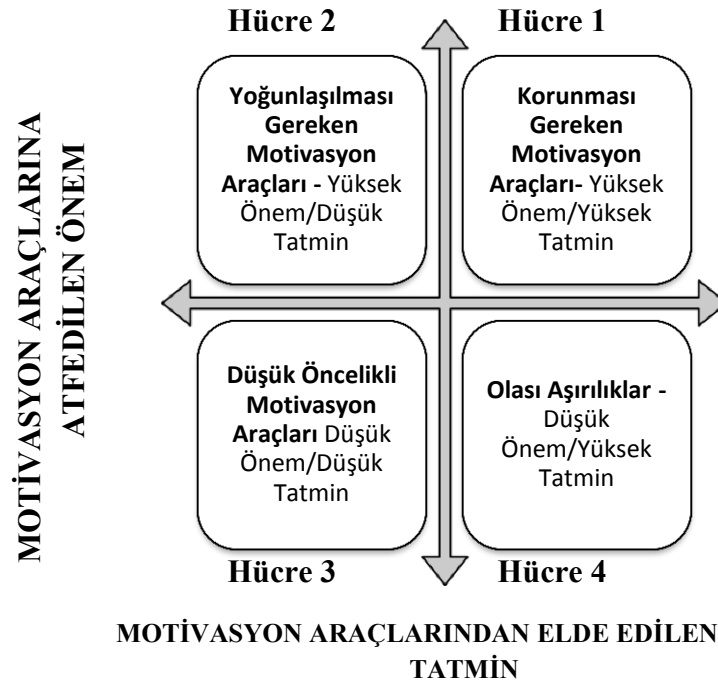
Hücre 2

Hücre 1

MOTİVASYON ARAÇLARINA ATFEDİLEN ÖNEM

Yoğunlaşılması Gereken Motivasyon Araçları - Yüksek Önem/Düşük Tatmin

Korunması Gereken Motivasyon Araçları- Yüksek Önem/Yüksek Tatmin

Düşük Öncelikli Motivasyon Araçları Düşük Önem/Düşük Tatmin

Olası Aşırılıklar - Düşük Önem/Yüksek Tatmin

Hücre 3

Hücre 4

MOTİVASYON ARAÇLARINDAN ELDE EDİLEN TATMİN